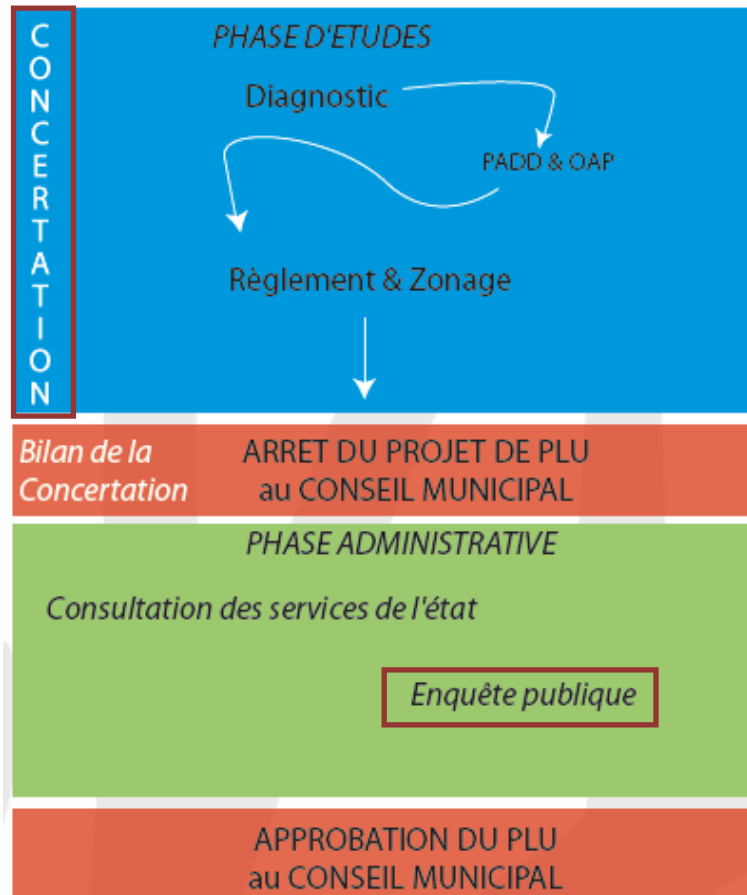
CONCERTATION

PHASE D'ETUDES

Diagnostic

PADD & OAP

Règlement & Zonage

Bilan de la Concertation

ARRET DU PROJET DE PLU au CONSEIL MUNICIPAL

PHASE ADMINISTRATIVE

Consultation des services de l'état

Enquête publique

APPROBATION DU PLU au CONSEIL MUNICIPAL